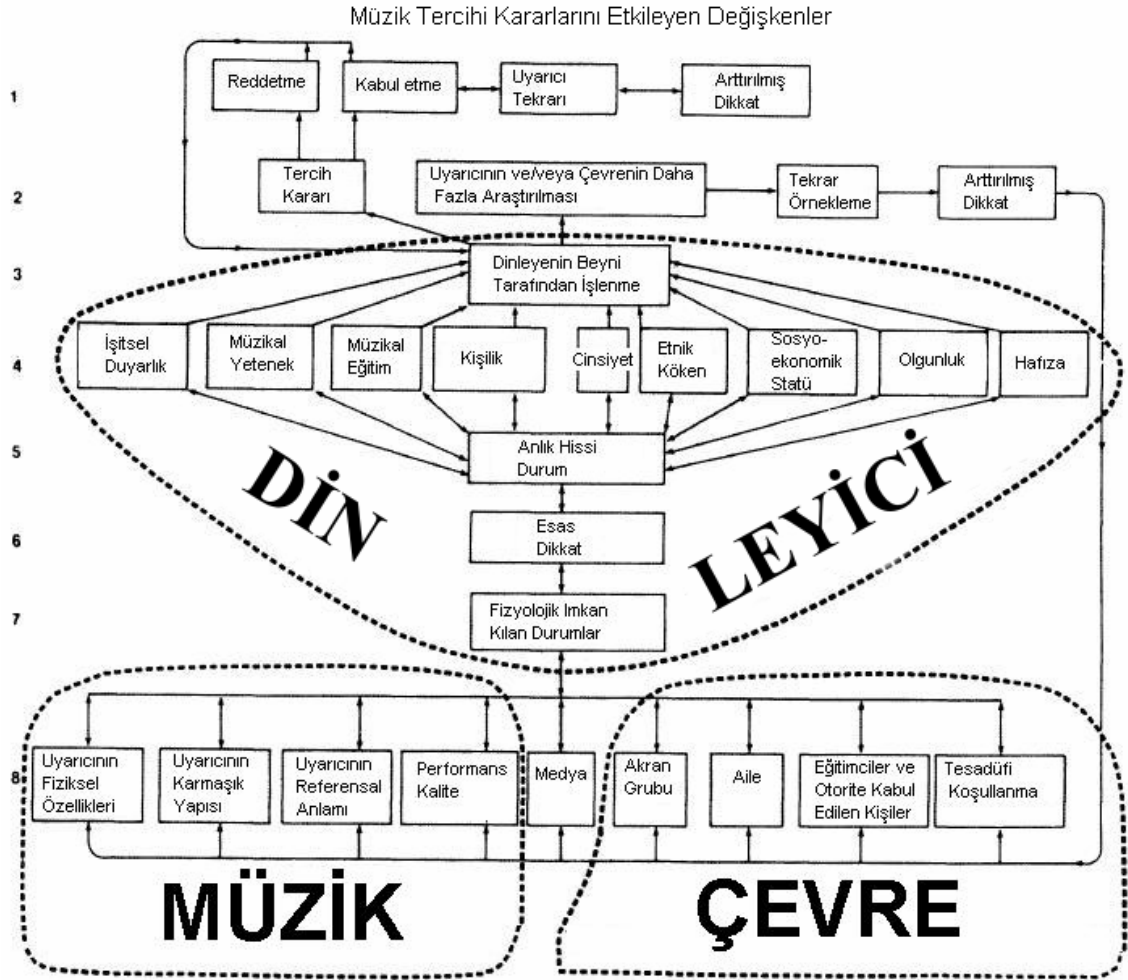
Müzik Tercihi Kararlarını Etkileyen Değişkenler

1

Reddetme

Kabul etme

Uyarıcı Tekrarı

Arttırılmış Dikkat

2

Tercih Kararı

Uyarıcının ve/veya Çevrenin Daha Fazla Araştırılması

Tekrar Örnekleme

Arttırılmış Dikkat

3

Dinleyenin Beyni Tarafından İşlenme

4

İşitsel Duyarlık

Müzikal Yetenek

Müzikal Eğitim

Kişilik

Cinsiyet

Etnik Köken

Sosyo-ekonomik Statü

Olgunluk

Hafıza

5

Anlık Hissi Durum

DİN

LEYİCİ

6

Esas Dikkat

7

Fizyolojik İmkan Kılan Durumlar

8

Uyarıcının Fiziksel Özellikleri

Uyarıcının Karmaşık Yapısı

Uyarıcının Referensal Anlamı

Performans Kalite

Medya

Akran Grubu

Aile

Eğitimciler ve Otorite Kabul Edilen Kişiler

Tesadüfi Koşullanma

MÜZİK

ÇEVRE